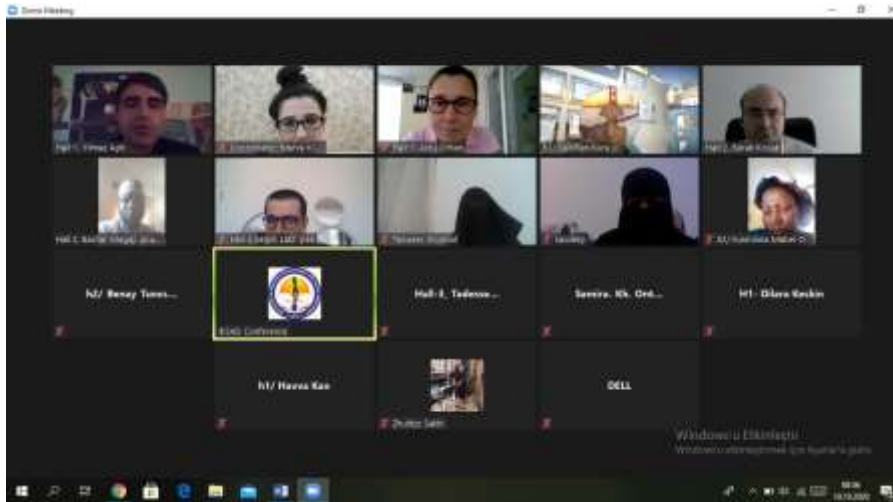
Zoom Meeting

Hall 1: Yılmaz Aydı

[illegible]

Hall 1: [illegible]

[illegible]

Hall 1: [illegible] Kocak

Hall 3: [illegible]

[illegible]

Tasneem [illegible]

Gasaley

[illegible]

h2/ Benay Tonm...

ICSAS Conference

Hall-3, Tadesse...

Samira. Kh. Ord...

H1- Dilara Keskin

h1/ Havva Kan

Zhubss Sakh

DELL

Windows'u Etkinleştir
Windows'u etkinleştirmek için Ayarlar'a gidin